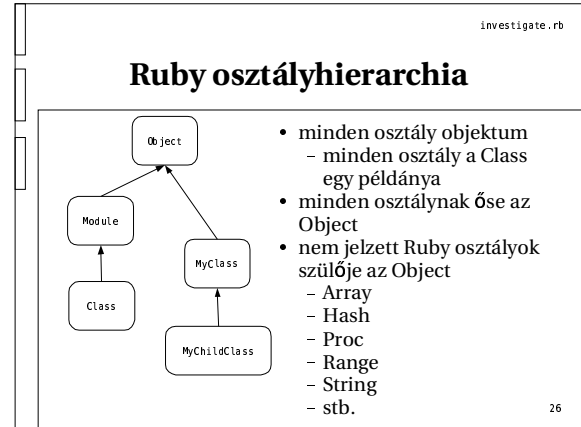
investigate.rb

Ruby osztályhierarchia

Object

Module

MyClass

Class

MyChildClass

- minden osztály objektum
  - minden osztály a Class egy példánya
- minden osztálynak őse az Object
- nem jelzett Ruby osztályok szülője az Object
  - Array
  - Hash
  - Proc
  - Range
  - String
  - stb.

26